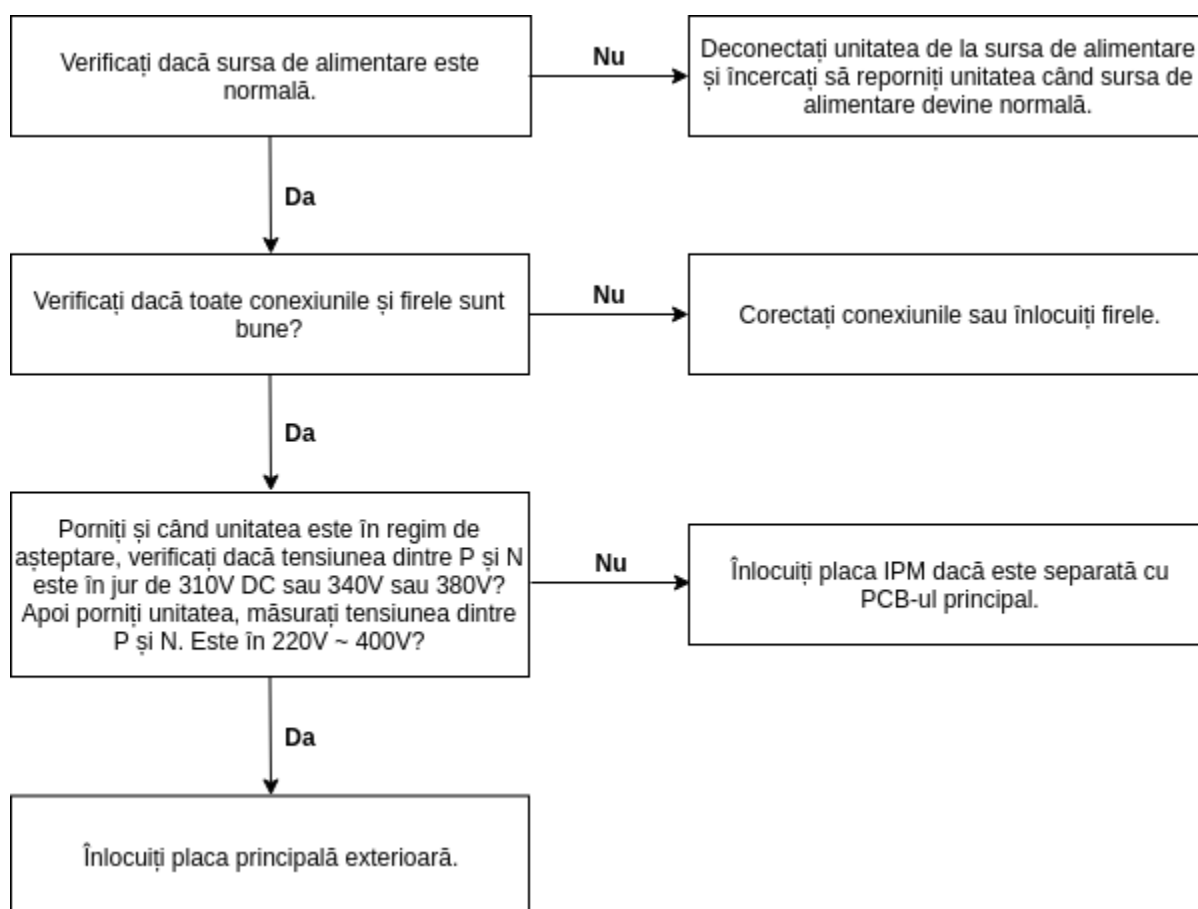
Verificați dacă sursa de alimentare este normală.

Nu

Deconectați unitatea de la sursa de alimentare și încercați să reporniți unitatea când sursa de alimentare devine normală.

Da

Verificați dacă toate conexiunile și firele sunt bune?

Nu

Corectați conexiunile sau înlocuiți firele.

Da

Porniți și când unitatea este în regim de așteptare, verificați dacă tensiunea dintre P și N este în jur de 310V DC sau 340V sau 380V? Apoi porniți unitatea, măsurați tensiunea dintre P și N. Este în 220V ~ 400V?

Nu

Înlocuiți placa IPM dacă este separată cu PCB-ul principal.

Da

Înlocuiți placa principală exterioară.